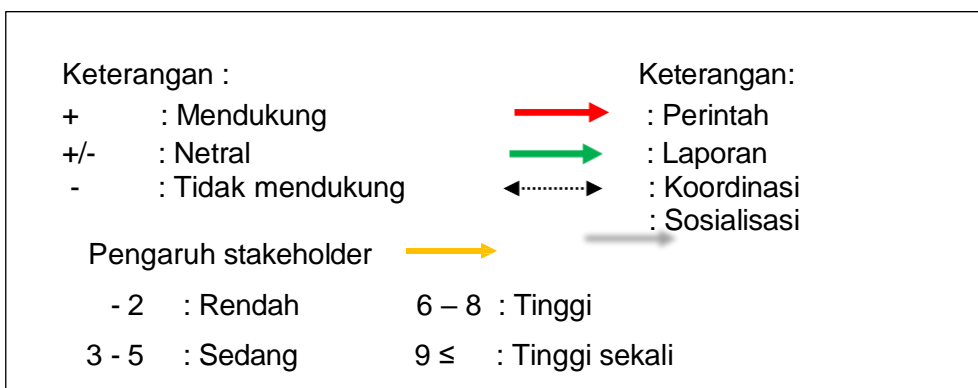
Keterangan :

+ : Mendukung

+/- : Netral

- : Tidak mendukung

Keterangan:

: Perintah

: Laporan

: Koordinasi

: Sosialisasi

Pengaruh stakeholder

- 2 : Rendah

3 - 5 : Sedang

6 – 8 : Tinggi

9 ≤ : Tinggi sekali